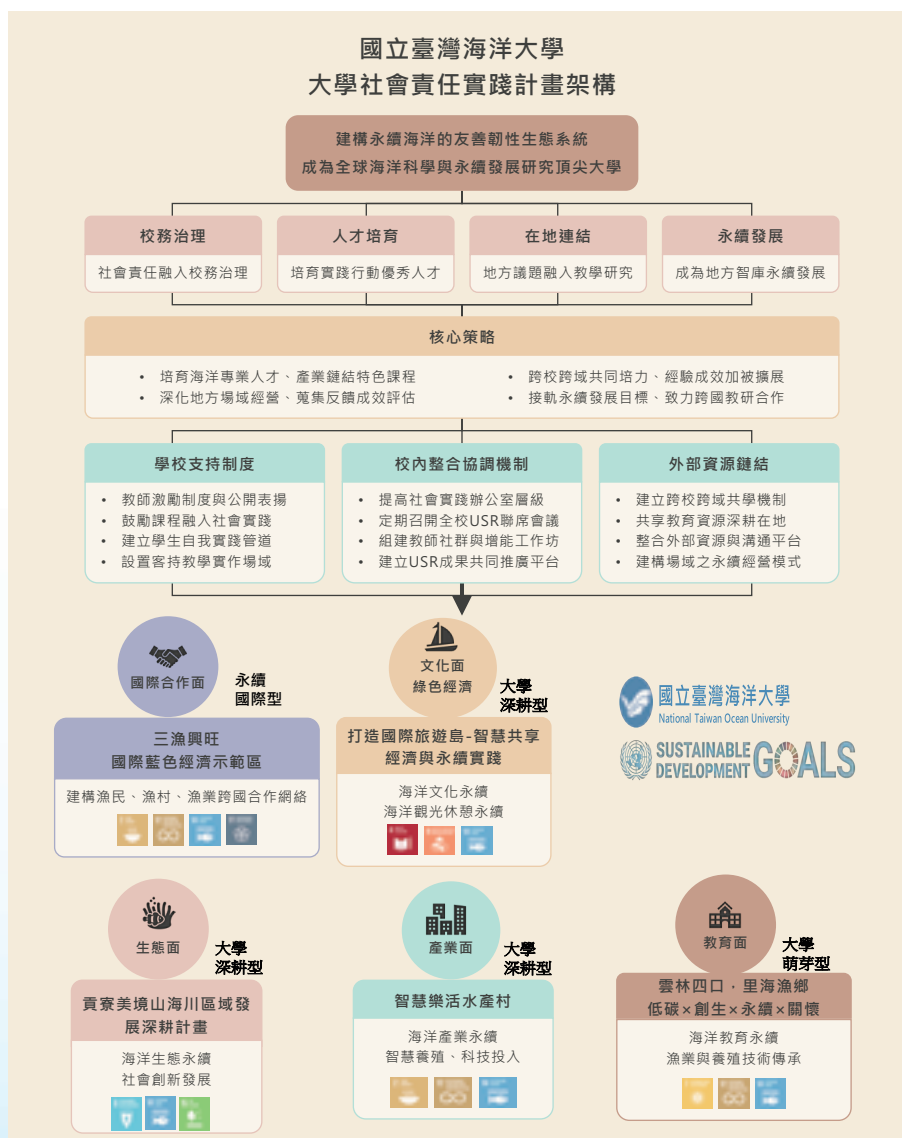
國立臺灣海洋大學
大學社會責任實踐計畫架構

建構永續海洋的友善韌性生態系統
成為全球海洋科學與永續發展研究頂尖大學

校務治理
社會責任融入校務治理

人才培育
培育實踐行動優秀人才

在地連結
地方議題融入教學研究

永續發展
成為地方智庫永續發展

核心策略
• 培育海洋專業人才、產業鏈結特色課程
• 深化地方場域經營、蒐集反饋成效評估
• 跨校跨域共同培力、經驗成效加被擴展
• 接軌永續發展目標、致力跨國教研合作

學校支持制度
• 教師激勵制度與公開表揚
• 鼓勵課程融入社會實踐
• 建立學生自我實踐管道
• 設置客持教學實作場域

校內整合協調機制
• 提高社會實踐辦公室層級
• 定期召開全校USR聯席會議
• 組建教師社群與增能工作坊
• 建立USR成果共同推廣平台

外部資源鏈結
• 建立跨校跨域共學機制
• 共享教育資源深耕在地
• 整合外部資源與溝通平台
• 建構場域之永續經營模式

國際合作面
永續
國際型
三漁興旺
國際藍色經濟示範區
建構漁民、漁村、漁業跨國合作網絡

文化面
綠色經濟
大學
深耕型
打造國際旅遊島-智慧共享經濟與永續實踐
海洋文化永續
海洋觀光休憩永續

國立臺灣海洋大學
National Taiwan Ocean University
SUSTAINABLE DEVELOPMENT GOALS

生態面
大學
深耕型
貢寮美境山海川區域發展深耕計畫
海洋生態永續
社會創新發展

產業面
大學
深耕型
智慧樂活水產村
海洋產業永續
智慧養殖、科技投入

教育面
大學
萌芽型
雲林四口．里海漁鄉
低碳×創生×永續×關懷
海洋教育永續
漁業與養殖技術傳承